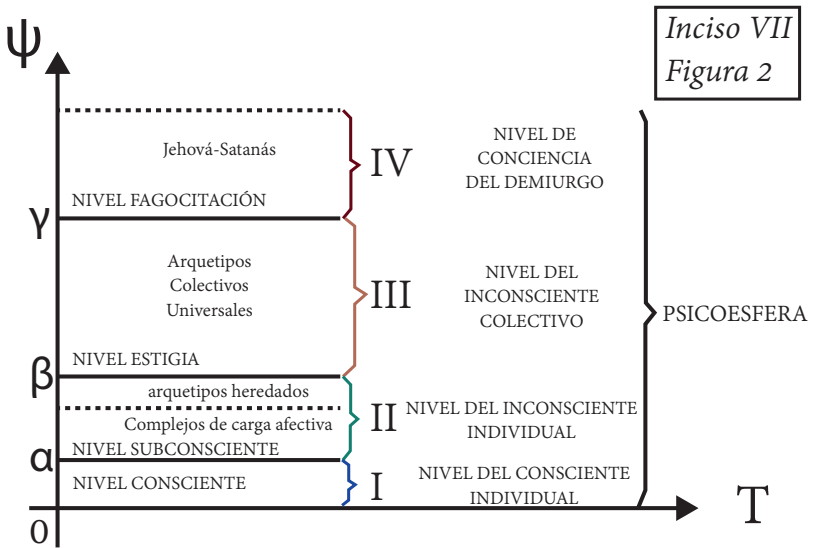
Inciso VII
Figura 2

$\psi$

Jehová-Satanás

IV

NIVEL DE CONCIENCIA DEL DEMIURGO

NIVEL FAGOCITACIÓN

$\gamma$

Arquetipos Colectivos Universales

III

NIVEL DEL INCONSCIENTE COLECTIVO

PSICOESFERA

NIVEL ESTIGIA

$\beta$

arquetipos heredados

Complejos de carga afectiva

II

NIVEL DEL INCONSCIENTE INDIVIDUAL

$\alpha$

NIVEL SUBCONSCIENTE

NIVEL CONSCIENTE

I

NIVEL DEL CONSCIENTE INDIVIDUAL

0

T